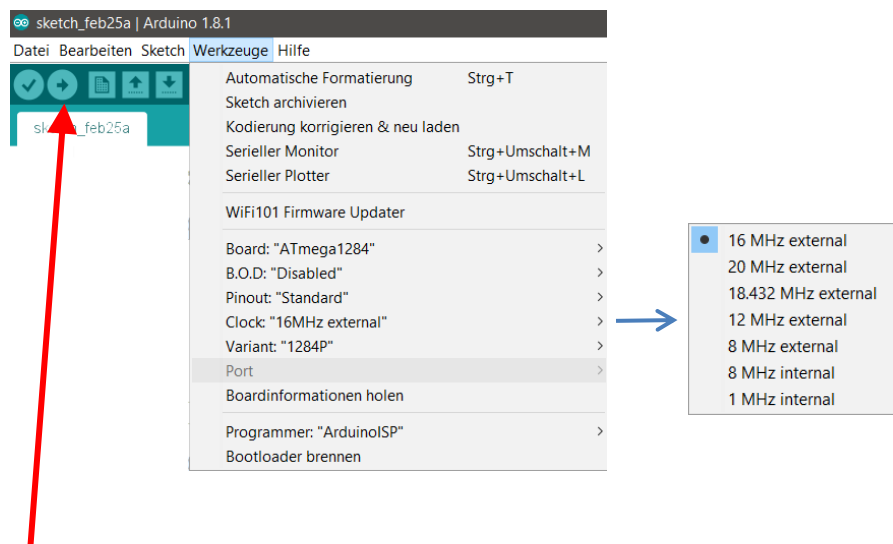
sketch_feb25a | Arduino 1.8.1

Datei Bearbeiten Sketch Werkzeuge Hilfe

sketch_feb25a

Automatische Formatierung Strg+T
Sketch archivieren
Kodierung korrigieren & neu laden
Serieller Monitor Strg+Umschalt+M
Serieller Plotter Strg+Umschalt+L

WiFi101 Firmware Updater

Board: "ATmega1284"
B.O.D: "Disabled"
Pinout: "Standard"
Clock: "16MHz external"
Variant: "1284P"
Port
Boardinformationen holen

Programmer: "ArduinoISP"
Bootloader brennen

16 MHz external
20 MHz external
18.432 MHz external
12 MHz external
8 MHz external
8 MHz internal
1 MHz internal